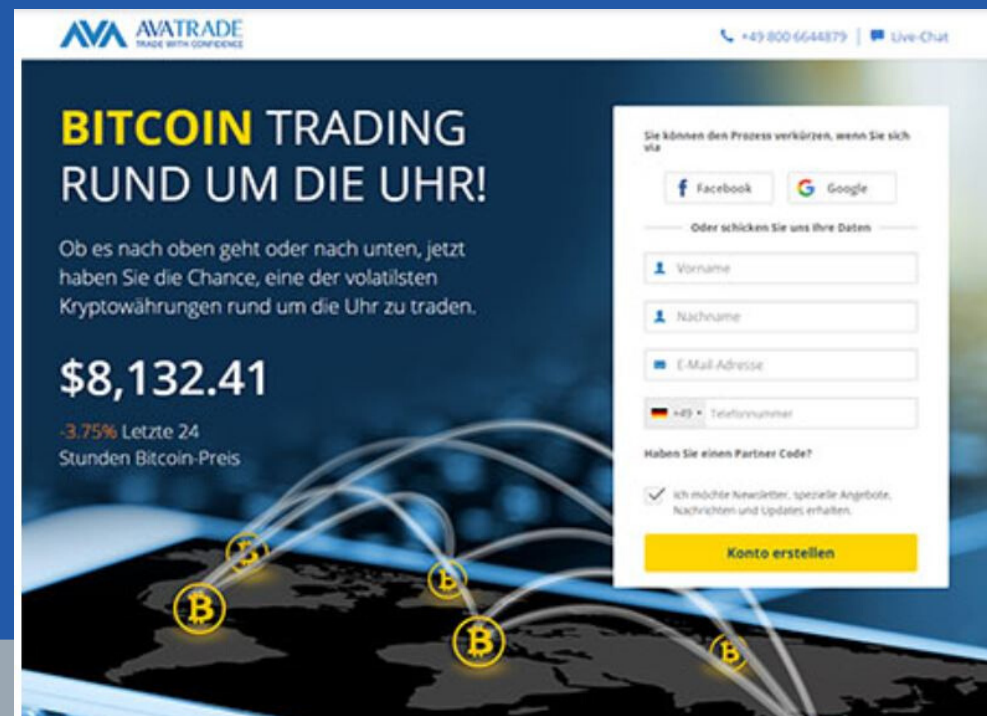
AVA AVATRADE
TRADE WITH CONFIDENCE

+49 800 6644879 | Live-Chat

BITCOIN TRADING RUND UM DIE UHR!

Ob es nach oben geht oder nach unten, jetzt haben Sie die Chance, eine der volatilsten Kryptowährungen rund um die Uhr zu traden.

$8,132.41

-3.75% Letzte 24 Stunden Bitcoin-Preis

Sie können den Prozess verkürzen, wenn Sie sich via

Facebook

Google

Oder schicken Sie uns Ihre Daten

Vorname

Nachname

E-Mail-Adresse

+49 Telefonnummer

Haben Sie einen Partner Code?

Ich möchte Newsletter, spezielle Angebote, Nachrichten und Updates erhalten.

Konto erstellen